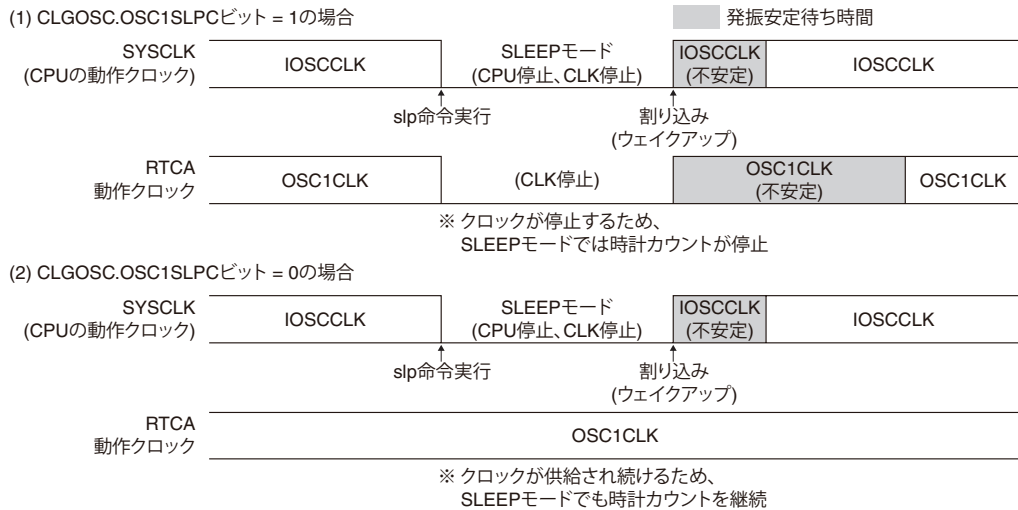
(1) CLGOSC.OSC1SLPCビット = 1の場合

発振安定待ち時間

SYSCLK
(CPUの動作クロック)

IOSCCLK

SLEEPモード
(CPU停止、CLK停止)

IOSCCLK
(不安定)

IOSCCLK

slp命令実行

割り込み
(ウェイクアップ)

RTCA
動作クロック

OSC1CLK

(CLK停止)

OSC1CLK
(不安定)

OSC1CLK

※ クロックが停止するため、
SLEEPモードでは時計カウントが停止

(2) CLGOSC.OSC1SLPCビット = 0の場合

SYSCLK
(CPUの動作クロック)

IOSCCLK

SLEEPモード
(CPU停止、CLK停止)

IOSCCLK
(不安定)

IOSCCLK

slp命令実行

割り込み
(ウェイクアップ)

RTCA
動作クロック

OSC1CLK

※ クロックが供給され続けるため、
SLEEPモードでも時計カウントを継続